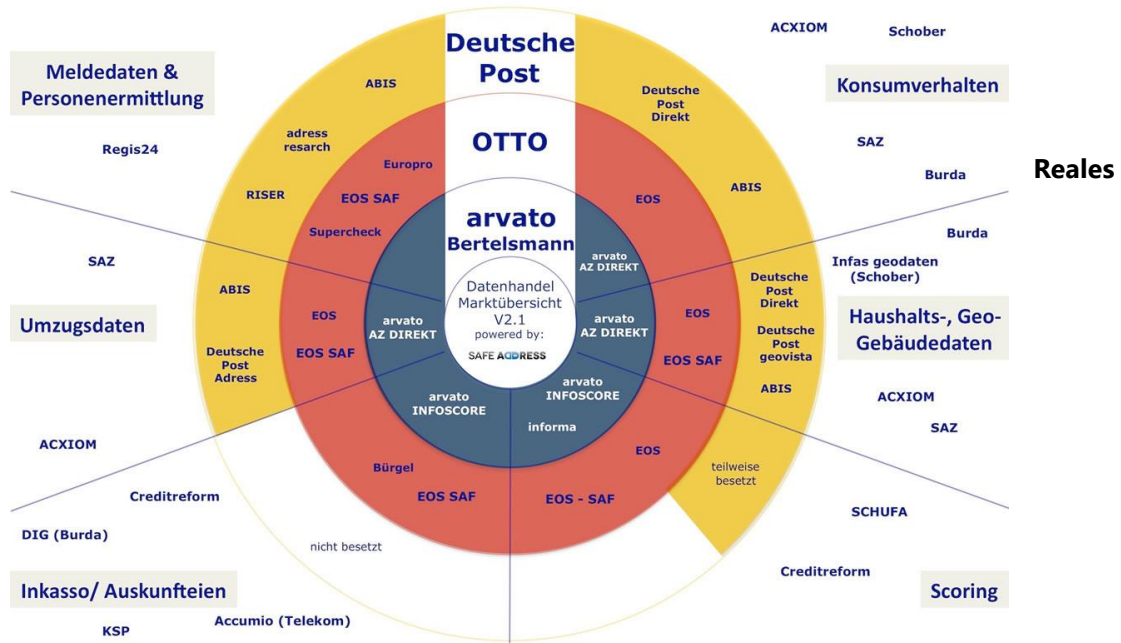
Deutsche Post

OTTO

arvato Bertelsmann

Datenhandel Marktübersicht V2.1 powered by: SAFE ADDRESS

Meldedaten & Personenermittlung

Regis24

ABIS

adress resarch

Europro

RISER

EOS SAF

Supercheck

SAZ

ABIS

Umzugsdaten

EOS

EOS SAF

Deutsche Post Adress

arvato AZ DIREKT

arvato INFOSCORE

informa

ACXIOM

Bürgel

Creditreform

EOS SAF

DIG (Burda)

nicht besetzt

Inkasso/ Auskunfteien

KSP

Accumio (Telekom)

EOS - SAF

ACXIOM

Schober

Konsumverhalten

Deutsche Post Direkt

SAZ

ABIS

Burda

Reales

EOS

arvato AZ DIREKT

Burda

Infas geodaten (Schober)

Deutsche Post Direkt

arvato AZ DIREKT

EOS

Haushalts-, Geo-Gebäudedaten

Deutsche Post geovista

EOS SAF

ABIS

arvato INFOSCORE

ACXIOM

SAZ

EOS

teilweise besetzt

SCHUFA

Creditreform

Scoring